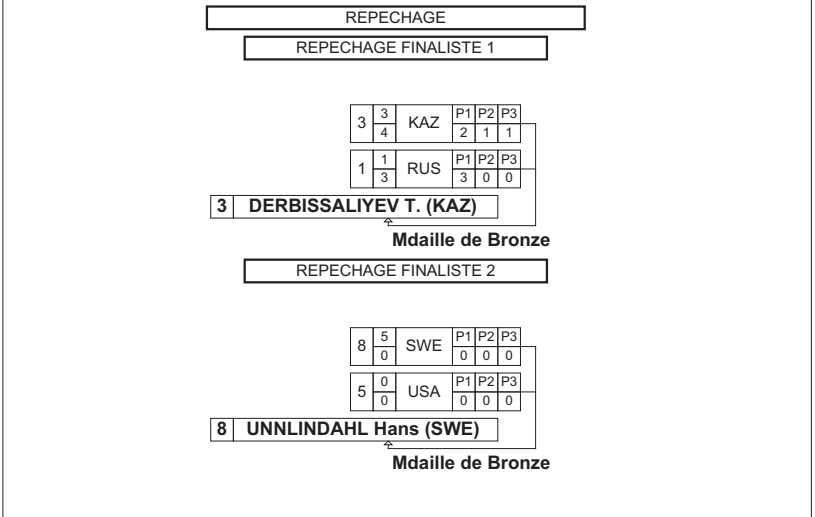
REPECHAGE

REPECHAGE FINALISTE 1

| 3 | $\frac{3}{4}$ | KAZ | P1 2 | P2 1 | P3 1 |
|---|---|---|---|---|---|
| 1 | $\frac{1}{3}$ | RUS | P1 3 | P2 0 | P3 0 |

3 DERBISSALIYEV T. (KAZ)

Mdaille de Bronze

REPECHAGE FINALISTE 2

| 8 | $\frac{5}{0}$ | SWE | P1 0 | P2 0 | P3 0 |
|---|---|---|---|---|---|
| 5 | $\frac{0}{0}$ | USA | P1 0 | P2 0 | P3 0 |

8 UNNLINDAHL Hans (SWE)

Mdaille de Bronze